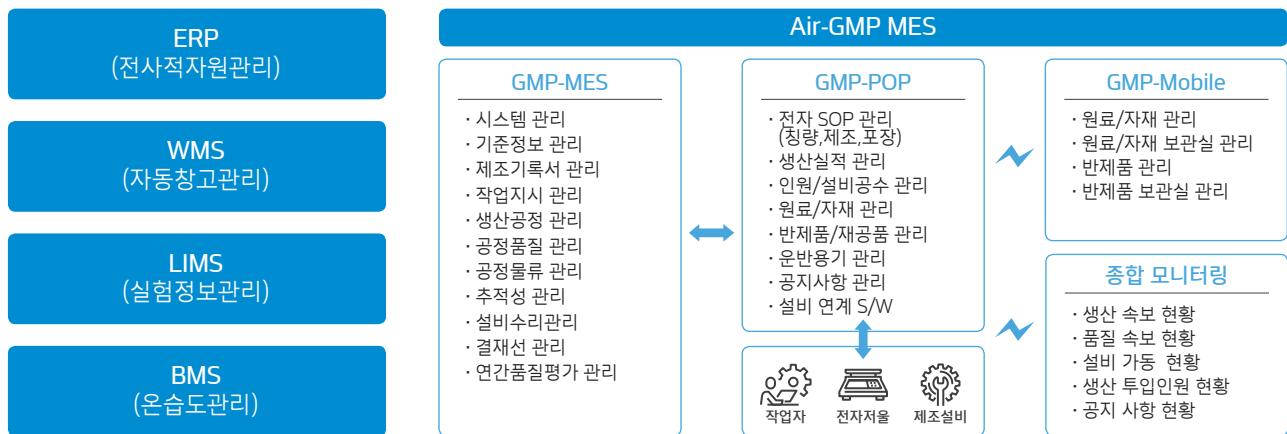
ERP
(전사적자원관리)

WMS
(자동창고관리)

LIMS
(실험정보관리)

BMS
(온습도관리)

Air-GMP MES

GMP-MES

· 시스템 관리
· 기준정보 관리
· 제조기록서 관리
· 작업지시 관리
· 생산공정 관리
· 공정품질 관리
· 공정물류 관리
· 추적성 관리
· 설비수리관리
· 결재선 관리
· 연간품질평가 관리

GMP-POP

· 전자 SOP 관리 (칭량,제조,포장)
· 생산실적 관리
· 인원/설비공수 관리
· 원료/자재 관리
· 반제품/재공품 관리
· 운반용기 관리
· 공지사항 관리
· 설비 연계 S/W

작업자
전자저울
제조설비

GMP-Mobile

· 원료/자재 관리
· 원료/자재 보관실 관리
· 반제품 관리
· 반제품 보관실 관리

종합 모니터링

· 생산 속보 현황
· 품질 속보 현황
· 설비 가동 현황
· 생산 투입인원 현황
· 공지 사항 현황